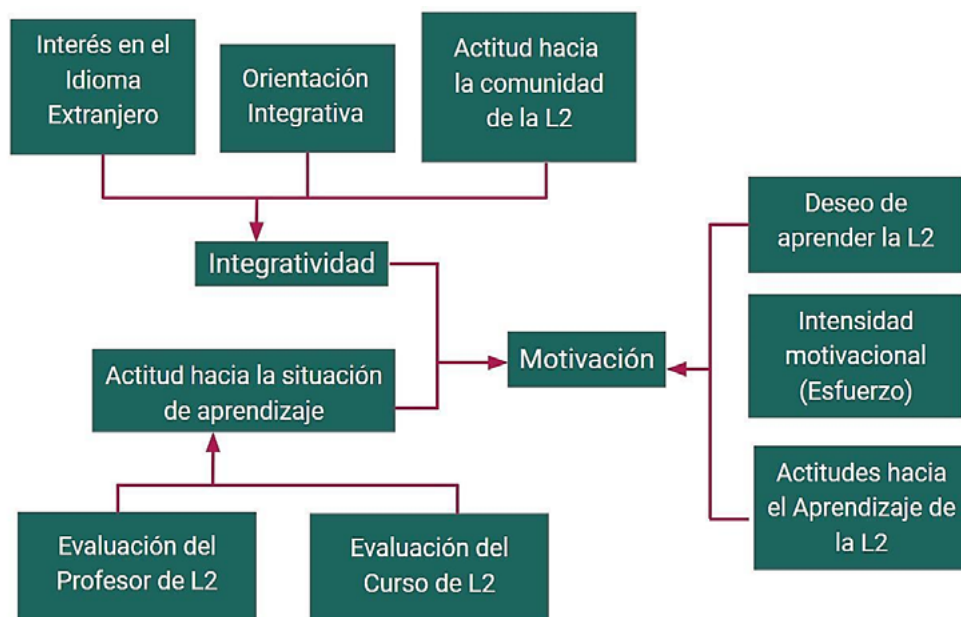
Interés en el Idioma Extranjero

Orientación Integrativa

Actitud hacia la comunidad de la L2

Integratividad

Deseo de aprender la L2

Intensidad motivacional (Esfuerzo)

Motivación

Actitud hacia la situación de aprendizaje

Actitudes hacia el Aprendizaje de la L2

Evaluación del Profesor de L2

Evaluación del Curso de L2